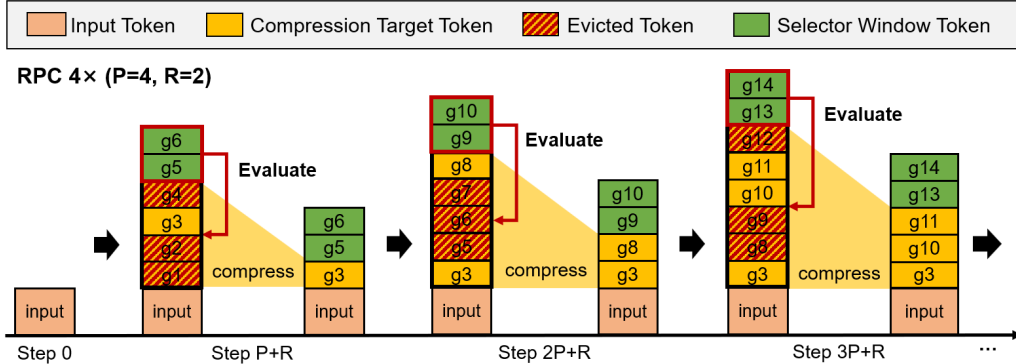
Input Token
Compression Target Token
Evicted Token
Selector Window Token

RPC 4× (P=4, R=2)

input
Step 0

g6
g5
g4
g3
g2
g1
input
Evaluate
compress
g6
g5
g3
input
Step P+R

g10
g9
g8
g7
g6
g5
g3
input
Evaluate
compress
g10
g9
g8
g3
input
Step 2P+R

g14
g13
g12
g11
g10
g9
g8
g3
input
Evaluate
compress
g14
g13
g11
g10
g3
input
Step 3P+R

...